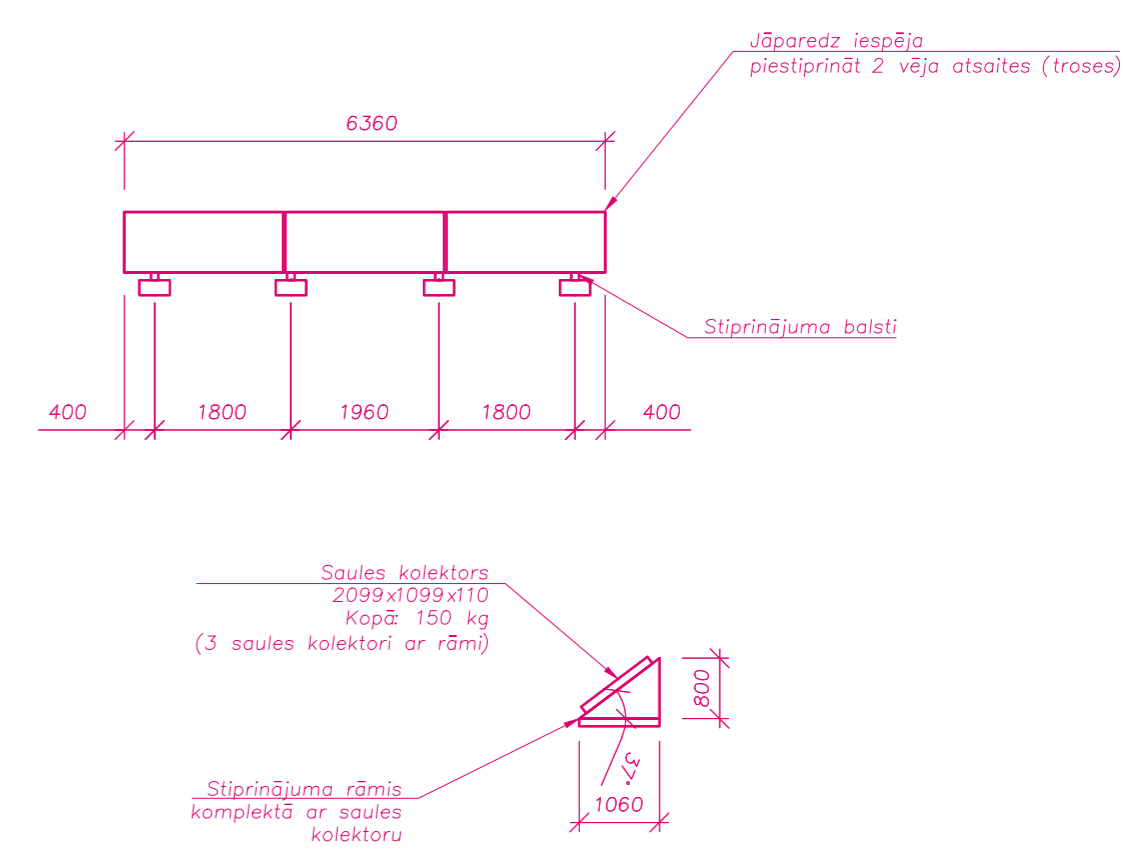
Jāparedz iespēja
piestiprināt 2 vēja atsaites (troses)

6360

Stiprinājuma balsti

400
1800
1960
1800
400

Saules kolektors
2099x1099x110
Kopā: 150 kg
(3 saules kolektori ar rāmi)

800

37°

Stiprinājuma rāmis
komplektā ar saules
kolektoru

1060